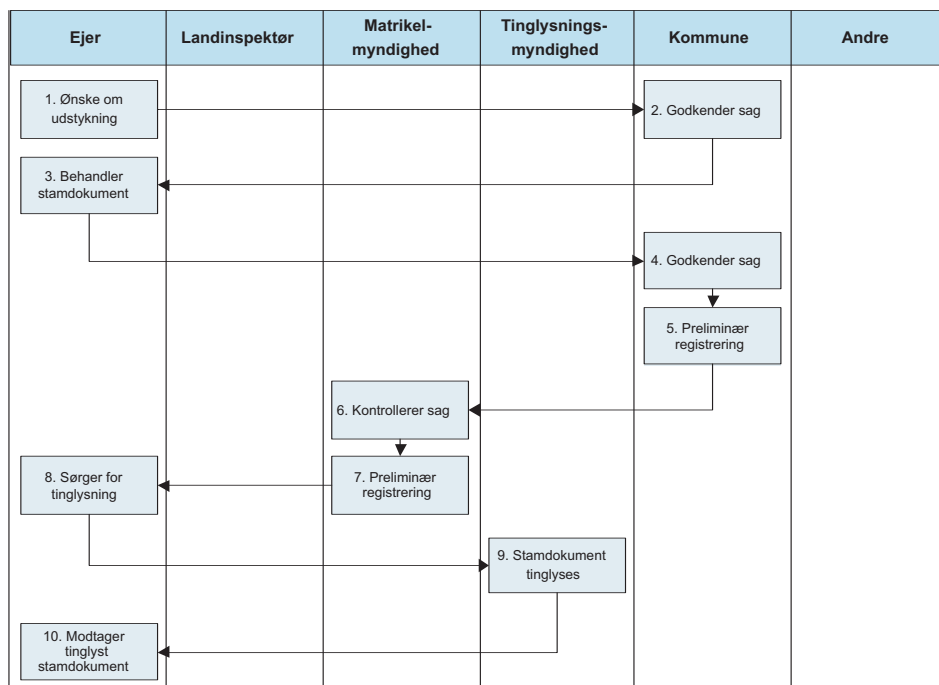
| Ejer | Landinspektør | Matrikelmyndighed | Tinglysningsmyndighed | Kommune | Andre |
|---|---|---|---|---|---|

1. Ønske om udstykning

2. Godkender sag

3. Behandler stamdokument

4. Godkender sag

5. Preliminær registrering

6. Kontrollerer sag

7. Preliminær registrering

8. Sørger for tinglysning

9. Stamdokument tinglyses

10. Modtager tinglyst stamdokument